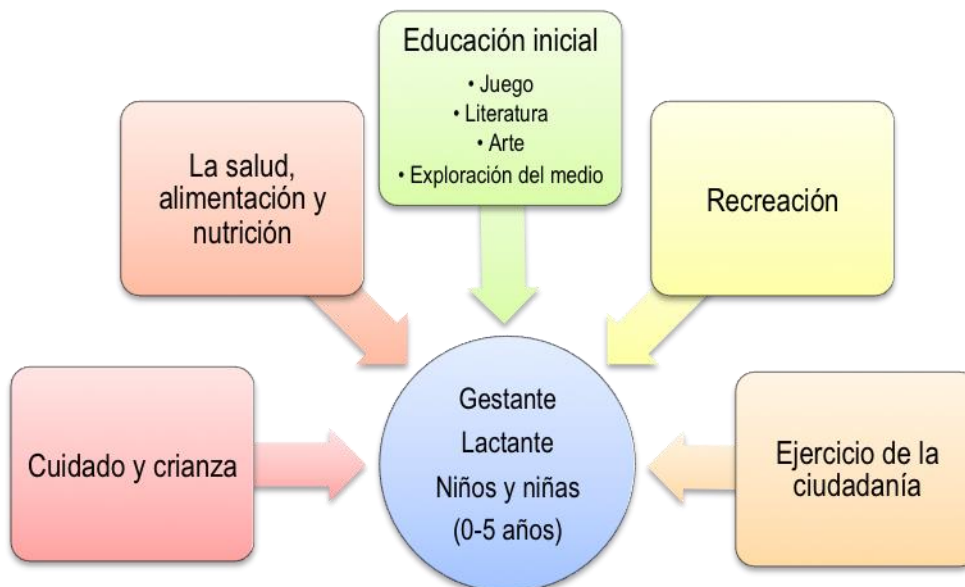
Educación inicial
• Juego
• Literatura
• Arte
• Exploración del medio

La salud, alimentación y nutrición

Recreación

Cuidado y crianza

Gestante
Lactante
Niños y niñas
(0-5 años)

Ejercicio de la ciudadanía